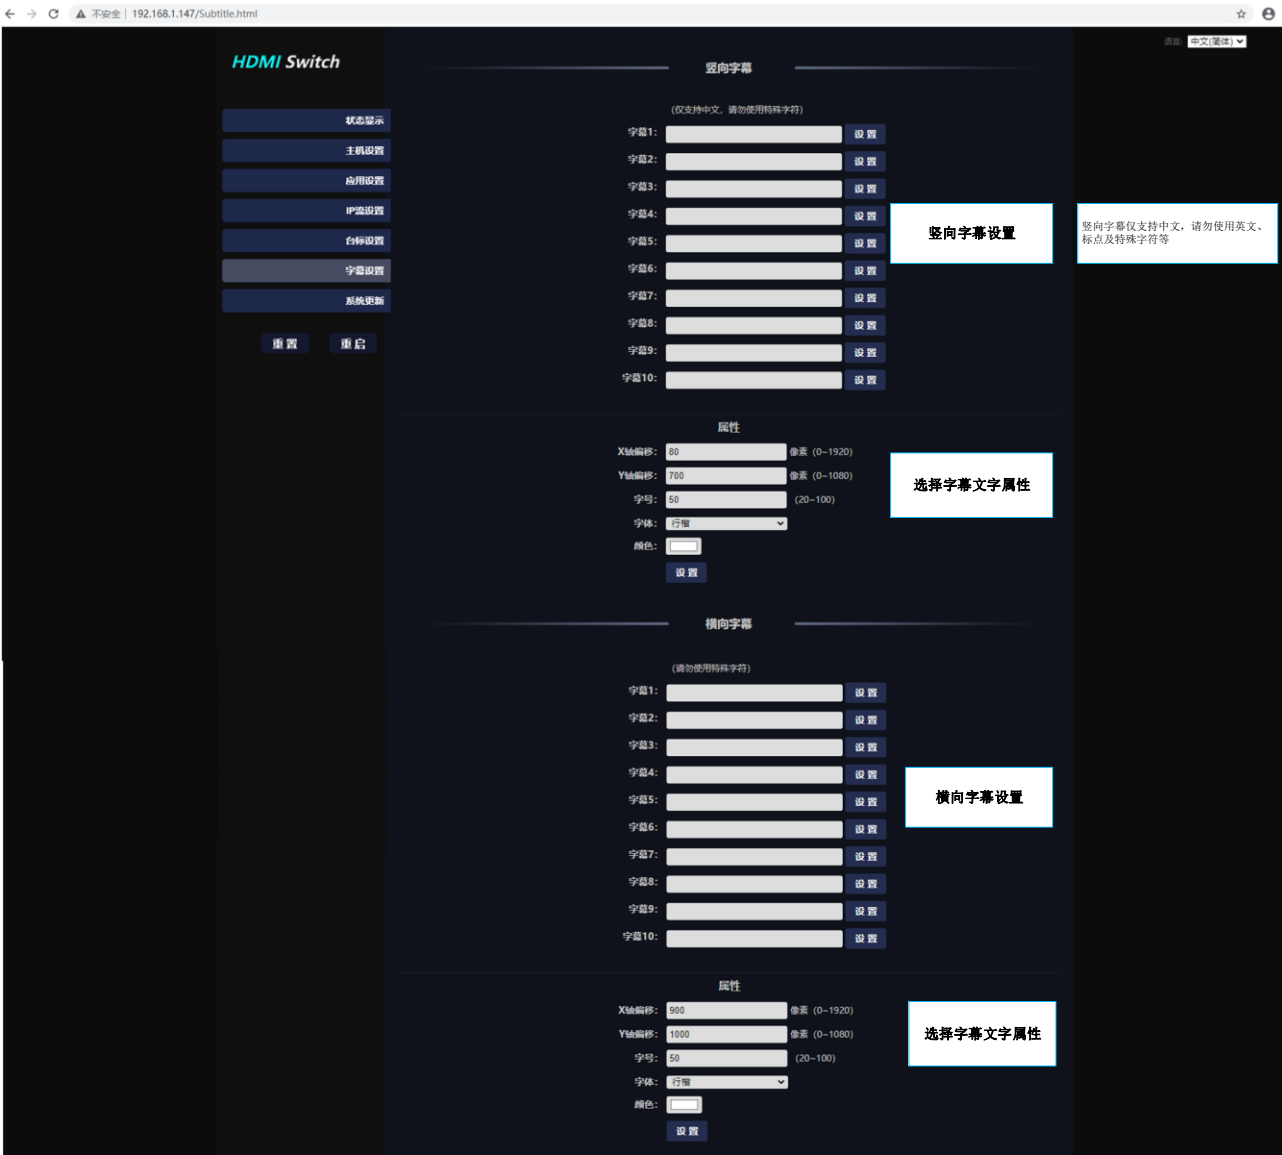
不安全 | 192.168.1.147/Subtitle.html

语言: 中文(简体)

HDMI Switch

状态显示
主机设置
应用设置
IP流设置
台标设置
字幕设置
系统更新

重置 重启

竖向字幕

(仅支持中文，请勿使用特殊字符)

字幕1: 设置
字幕2: 设置
字幕3: 设置
字幕4: 设置
字幕5: 设置
字幕6: 设置
字幕7: 设置
字幕8: 设置
字幕9: 设置
字幕10: 设置

竖向字幕设置

竖向字幕仅支持中文，请勿使用英文、标点及特殊字符等

属性

X轴偏移: 80 像素 (0~1920)
Y轴偏移: 700 像素 (0~1080)
字号: 50 (20~100)
字体: 行楷
颜色:
设置

选择字幕文字属性

横向字幕

(请勿使用特殊字符)

字幕1: 设置
字幕2: 设置
字幕3: 设置
字幕4: 设置
字幕5: 设置
字幕6: 设置
字幕7: 设置
字幕8: 设置
字幕9: 设置
字幕10: 设置

横向字幕设置

属性

X轴偏移: 900 像素 (0~1920)
Y轴偏移: 1000 像素 (0~1080)
字号: 50 (20~100)
字体: 行楷
颜色:
设置

选择字幕文字属性